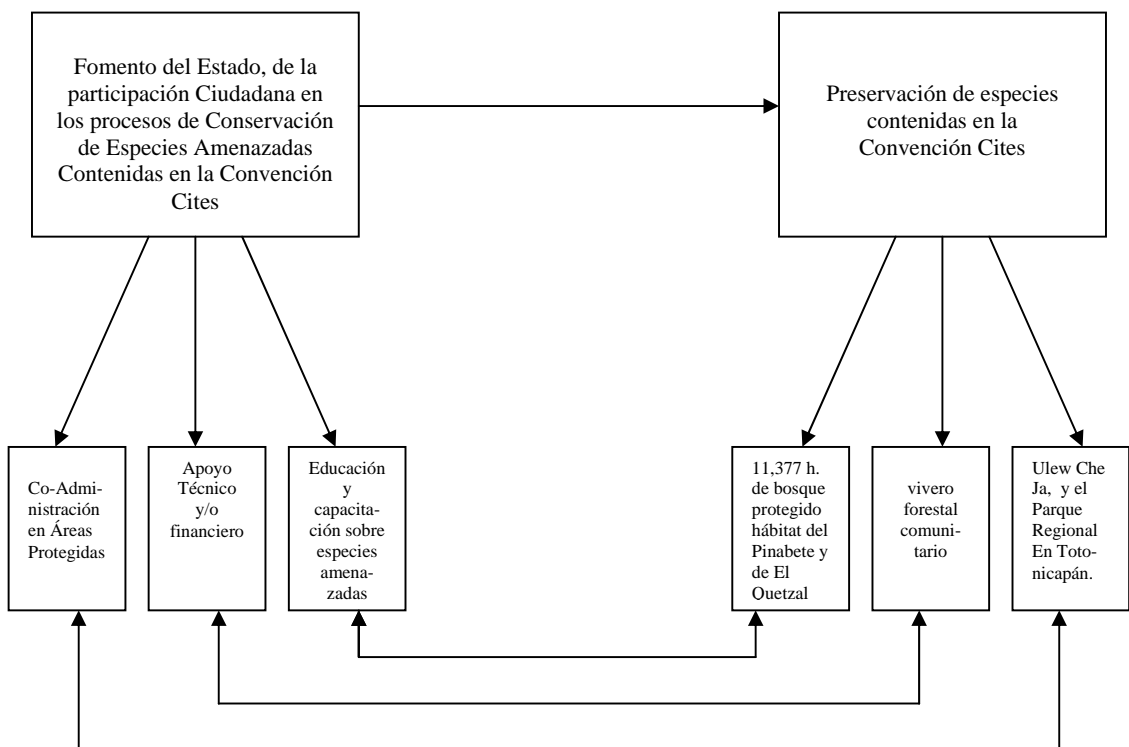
Fomento del Estado, de la participación Ciudadana en los procesos de Conservación de Especies Amenazadas Contenidas en la Convención Cites

Preservación de especies contenidas en la Convención Cites

Co-Administración en Áreas Protegidas

Apoyo Técnico y/o financiero

Educación y capacitación sobre especies amenazadas

11,377 h. de bosque protegido hábitat del Pinabete y de El Ouetzal

vivero forestal comunitario

Ulew Che Ja, y el Parque Regional En Totonicapán.